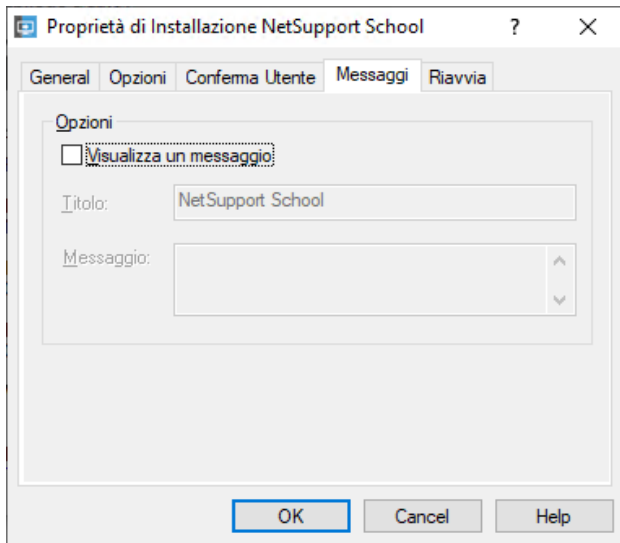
Proprietà di Installazione NetSupport School

?

×

General | Opzioni | Conferma Utente | Messaggi | Riavvia

Opzioni

Visualizza un messaggio

Titolo: NetSupport School

Messaggio:

OK | Cancel | Help